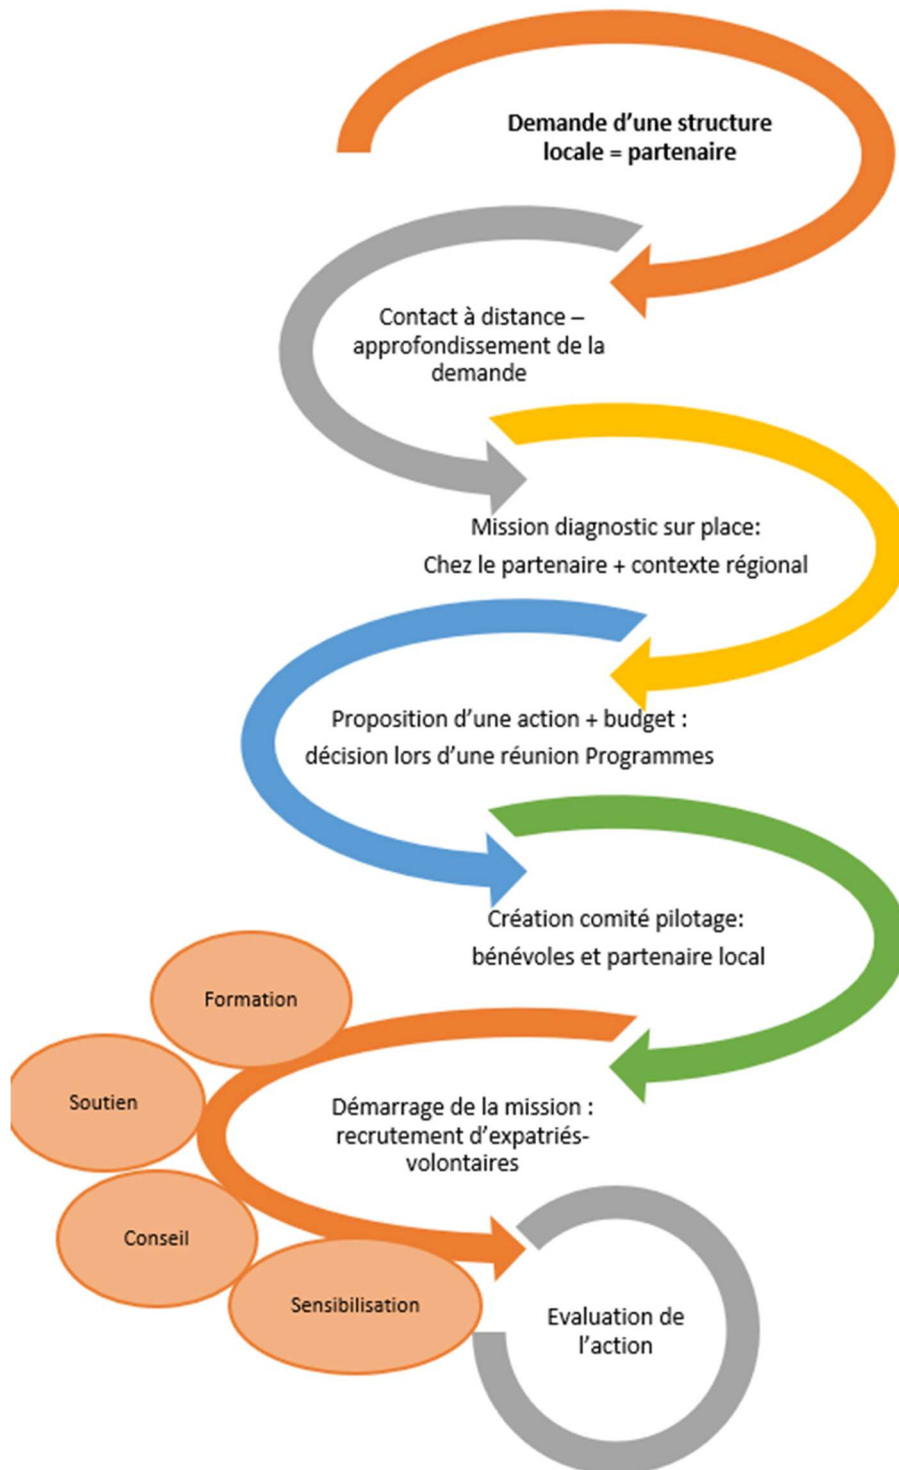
Demande d'une structure locale = partenaire

Contact à distance – approfondissement de la demande

Mission diagnostic sur place:
Chez le partenaire + contexte régional

Proposition d'une action + budget :
décision lors d'une réunion Programmes

Création comité pilotage:
bénévoles et partenaire local

Formation

Soutien

Démarrage de la mission : recrutement d'expatriés-volontaires

Conseil

Sensibilisation

Evaluation de l'action